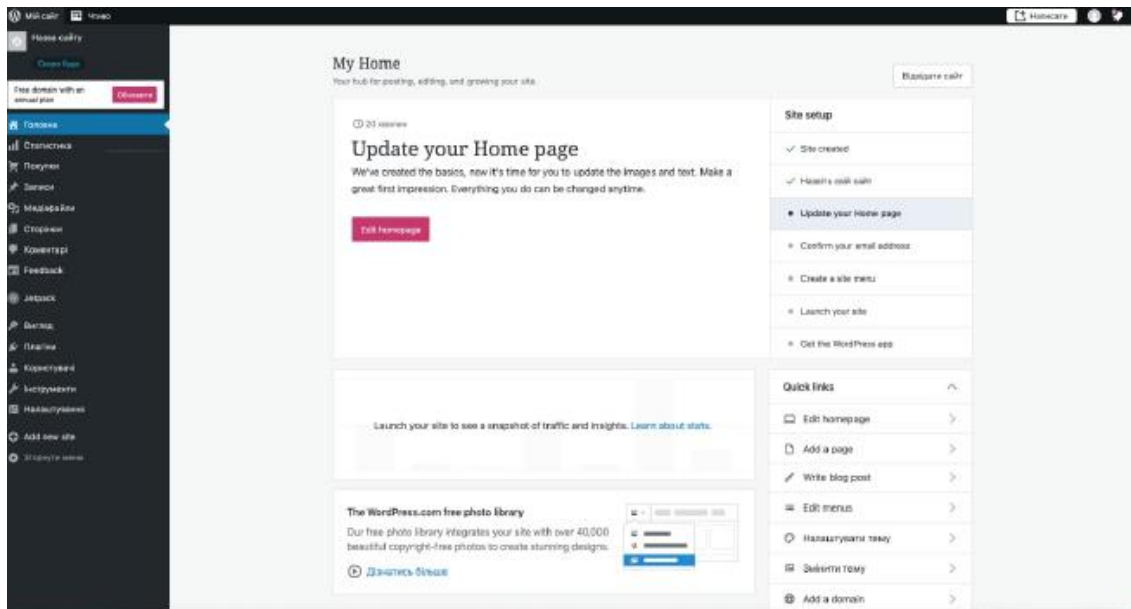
Мій сайт Чтиво
Написати

Назва сайту
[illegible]
Free domain with an annual plan
Обновити
Головна
Статистика
Покупки
Записи
Медіафайли
Сторінки
Коментарі
Feedback
Jetpack
Вигляд
Плагіни
Користувачі
Інструменти
Налаштування
Add new site
Згорнути меню

My Home
Your hub for posting, editing, and growing your site.
Відвідати сайт

20 хвилин
Update your Home page
We've created the basics, now it's time for you to update the images and text. Make a great first impression. Everything you do can be changed anytime.
Edit homepage

Site setup
Site created
Назвіть свій сайт
Update your Home page
Confirm your email address
Create a site menu
Launch your site
Get the WordPress app

Launch your site to see a snapshot of traffic and insights. Learn about stats.

Quick links
Edit homepage
Add a page
Write blog post
Edit menus
Налаштувати тему
Змінити тему
Add a domain

The WordPress.com free photo library
Our free photo library integrates your site with over 40,000 beautiful copyright-free photos to create stunning designs.
Дізнатись більше